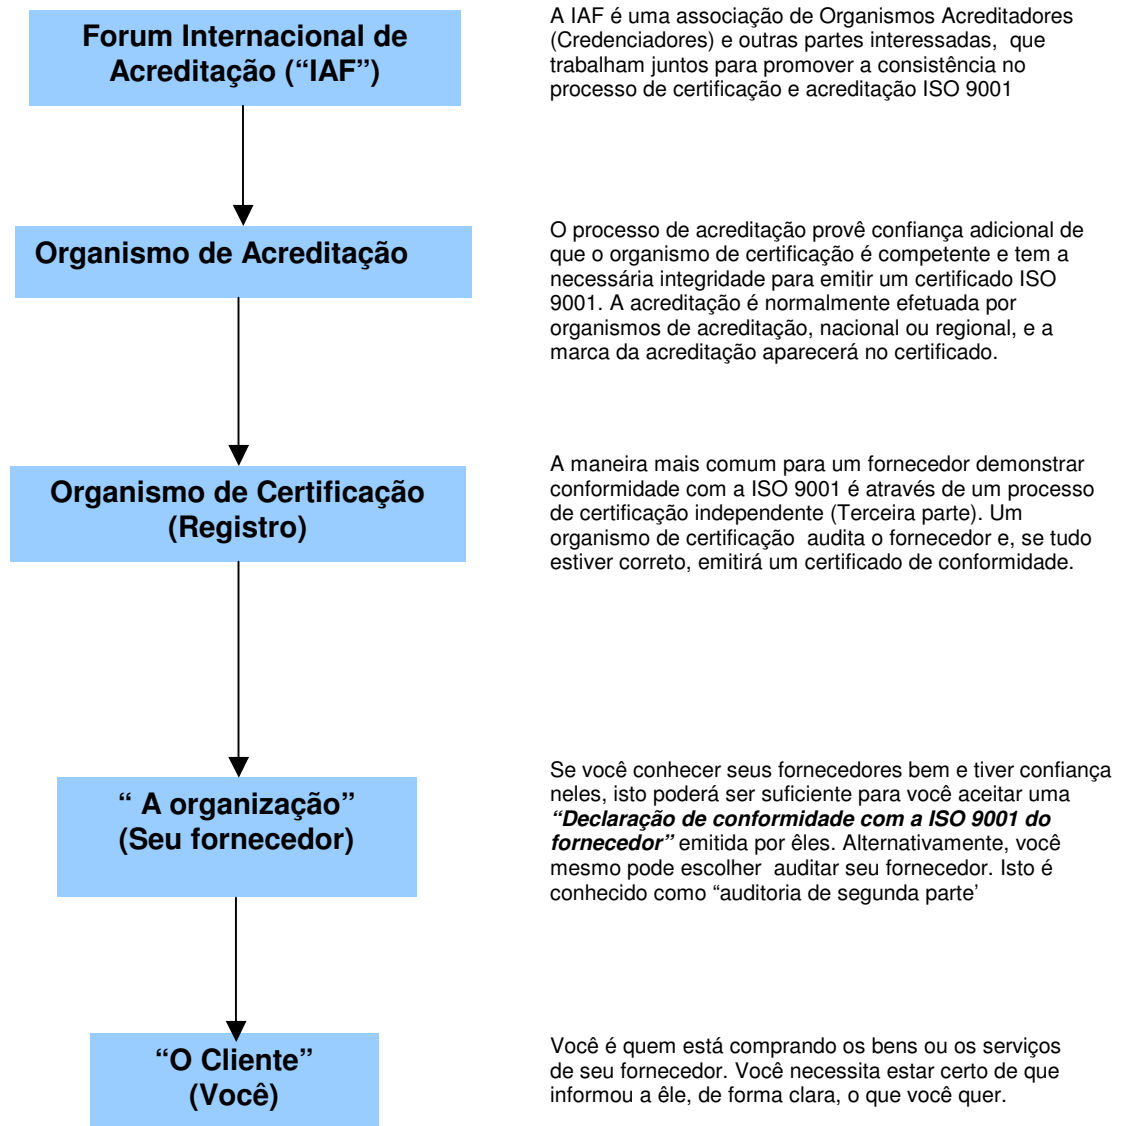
Forum Internacional de Acreditação (“IAF”)

A IAF é uma associação de Organismos Acreditadores (Credenciadores) e outras partes interessadas, que trabalham juntos para promover a consistência no processo de certificação e acreditação ISO 9001

Organismo de Acreditação

O processo de acreditação provê confiança adicional de que o organismo de certificação é competente e tem a necessária integridade para emitir um certificado ISO 9001. A acreditação é normalmente efetuada por organismos de acreditação, nacional ou regional, e a marca da acreditação aparecerá no certificado.

Organismo de Certificação (Registro)

A maneira mais comum para um fornecedor demonstrar conformidade com a ISO 9001 é através de um processo de certificação independente (Terceira parte). Um organismo de certificação audita o fornecedor e, se tudo estiver correto, emitirá um certificado de conformidade.

“ A organização” (Seu fornecedor)

Se você conhecer seus fornecedores bem e tiver confiança neles, isto poderá ser suficiente para você aceitar uma ***“Declaração de conformidade com a ISO 9001 do fornecedor”*** emitida por êles. Alternativamente, você mesmo pode escolher auditar seu fornecedor. Isto é conhecido como “auditoria de segunda parte’

“O Cliente” (Você)

Você é quem está comprando os bens ou os serviços de seu fornecedor. Você necessita estar certo de que informou a êle, de forma clara, o que você quer.